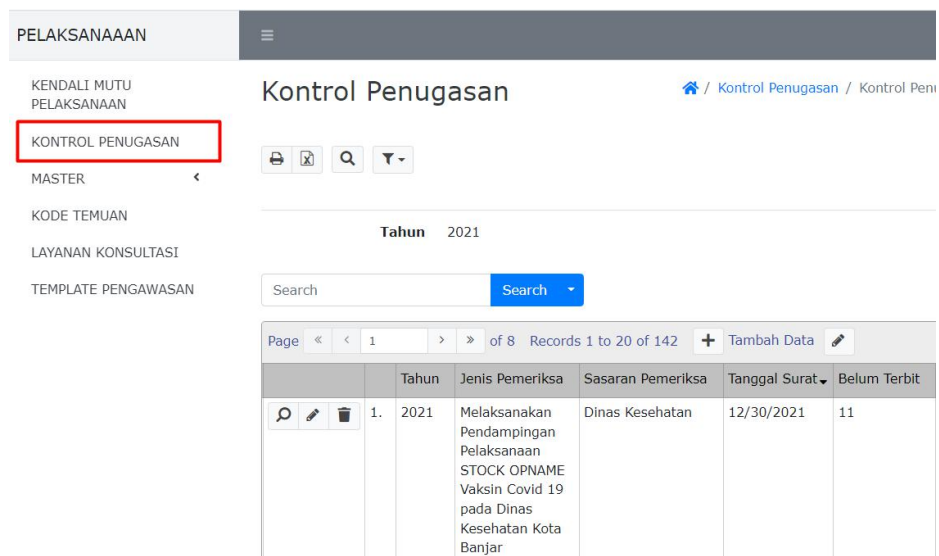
PELAKSANAAAN

KENDALI MUTU PELAKSANAAN

KONTROL PENUGASAN

MASTER

KODE TEMUAN

LAYANAN KONSULTASI

TEMPLATE PENGAWASAN

Kontrol Penugasan

/ Kontrol Penugasan / Kontrol Penu

Tahun 2021

Search

Search

Page « ‹ 1 › » of 8 Records 1 to 20 of 142 + Tambah Data

| | | Tahun | Jenis Pemeriksa | Sasaran Pemeriksa | Tanggal Surat | Belum Terbit |
|---|---|---|---|---|---|---|
| | 1. | 2021 | Melaksanakan Pendampingan Pelaksanaan STOCK OPNAME Vaksin Covid 19 pada Dinas Kesehatan Kota Banjar | Dinas Kesehatan | 12/30/2021 | 11 |